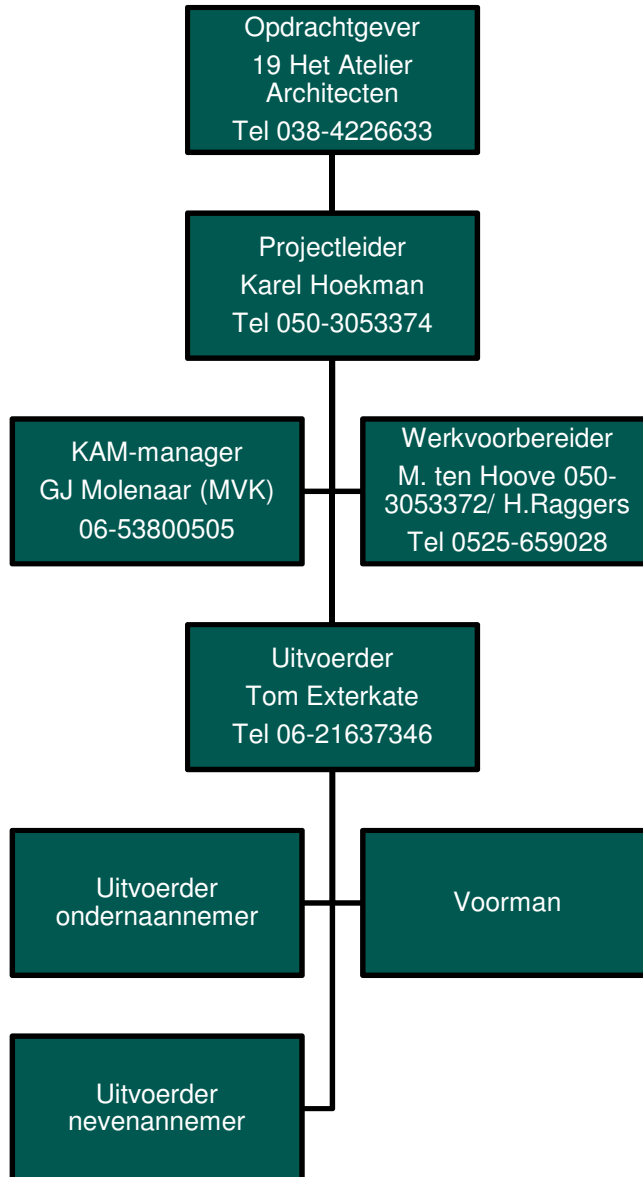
Opdrachtgever
19 Het Atelier Architecten
Tel 038-4226633

Projectleider
Karel Hoekman
Tel 050-3053374

KAM-manager
GJ Molenaar (MVK)
06-53800505

Werkvoorbereider
M. ten Hoove 050-3053372/ H.Raggers
Tel 0525-659028

Uitvoerder
Tom Exterkate
Tel 06-21637346

Uitvoerder ondernaannemer

Voorman

Uitvoerder nevenannemer